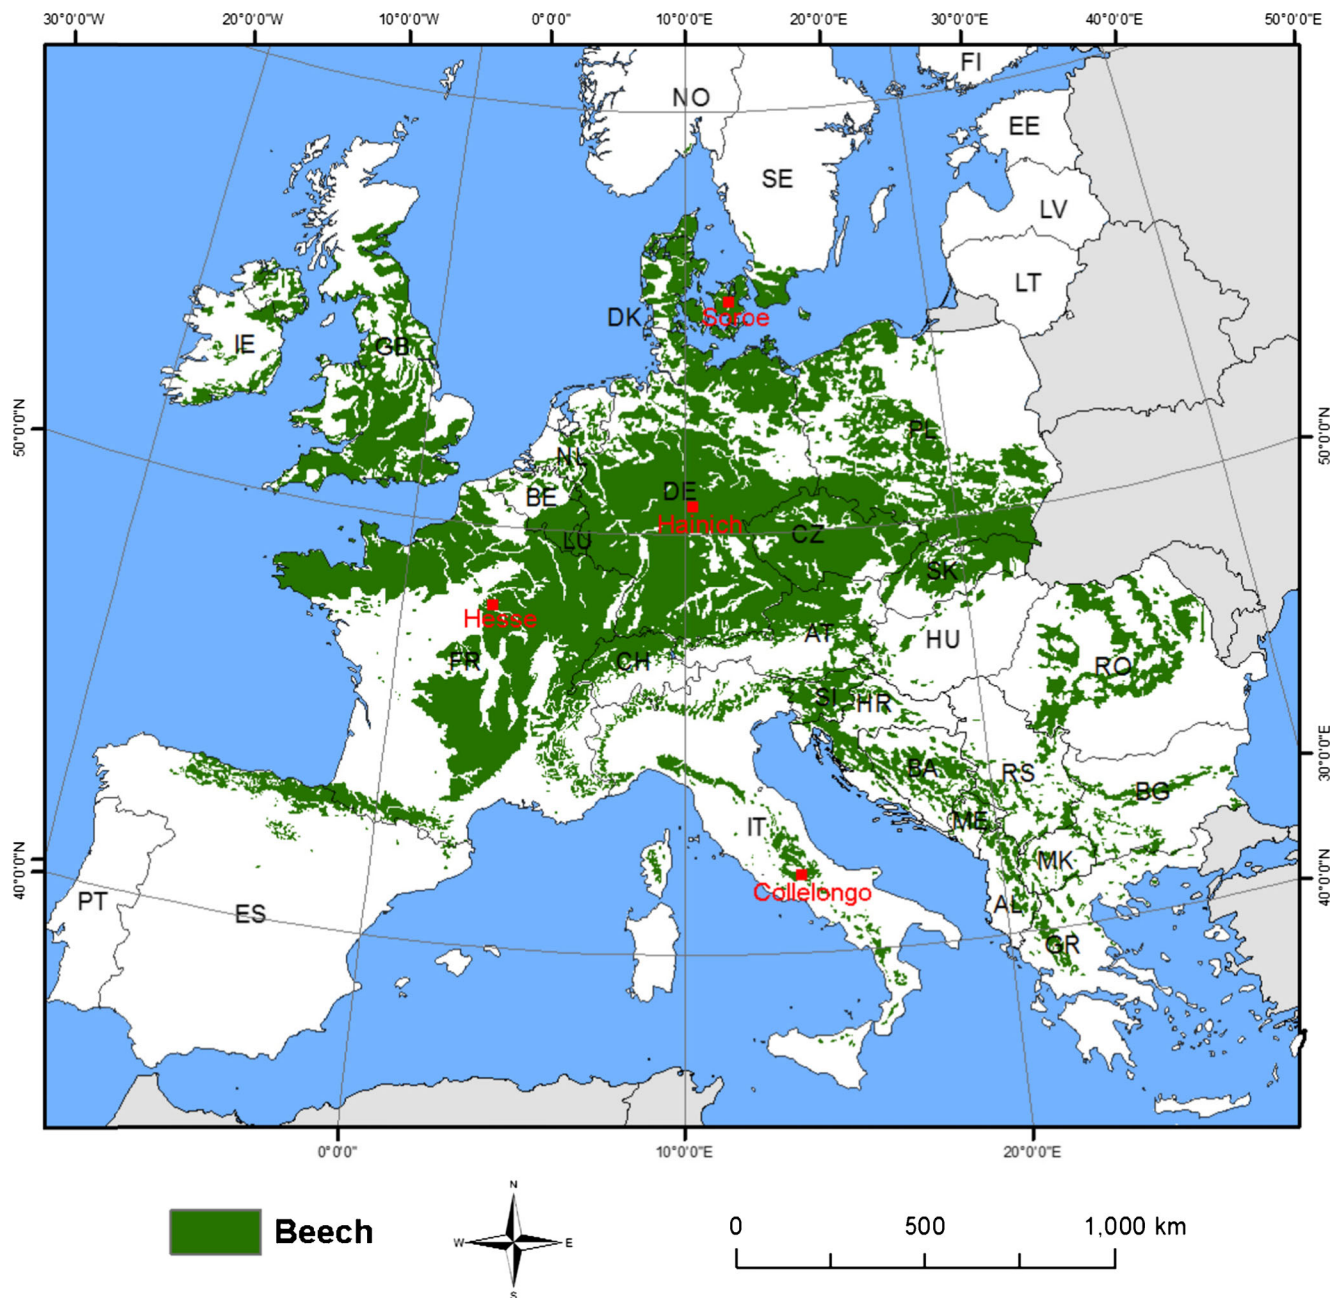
30°0'0"W 20°0'0"W 10°0'0"W 0°0'0" 10°0'0"E 20°0'0"E 30°0'0"E 40°0'0"E 50°0'0"E

FI
NO
EE
SE
LV
LT
DK
Soroe
IE
GB
PL
NL
BE
DE
Hainich
CZ
LU
SK
Hesse
AT
HU
FR
CH
RO
SI
HR
BA
RS
BG
IT
ME
MK
Collelongo
PT
ES
AL
GR

50°0'0"N
40°0'0"N
50°0'0"N
30°0'0"E
40°0'0"N

0°0'0" 10°0'0"E 20°0'0"E

Beech

N
W E
S

0 500 1,000 km